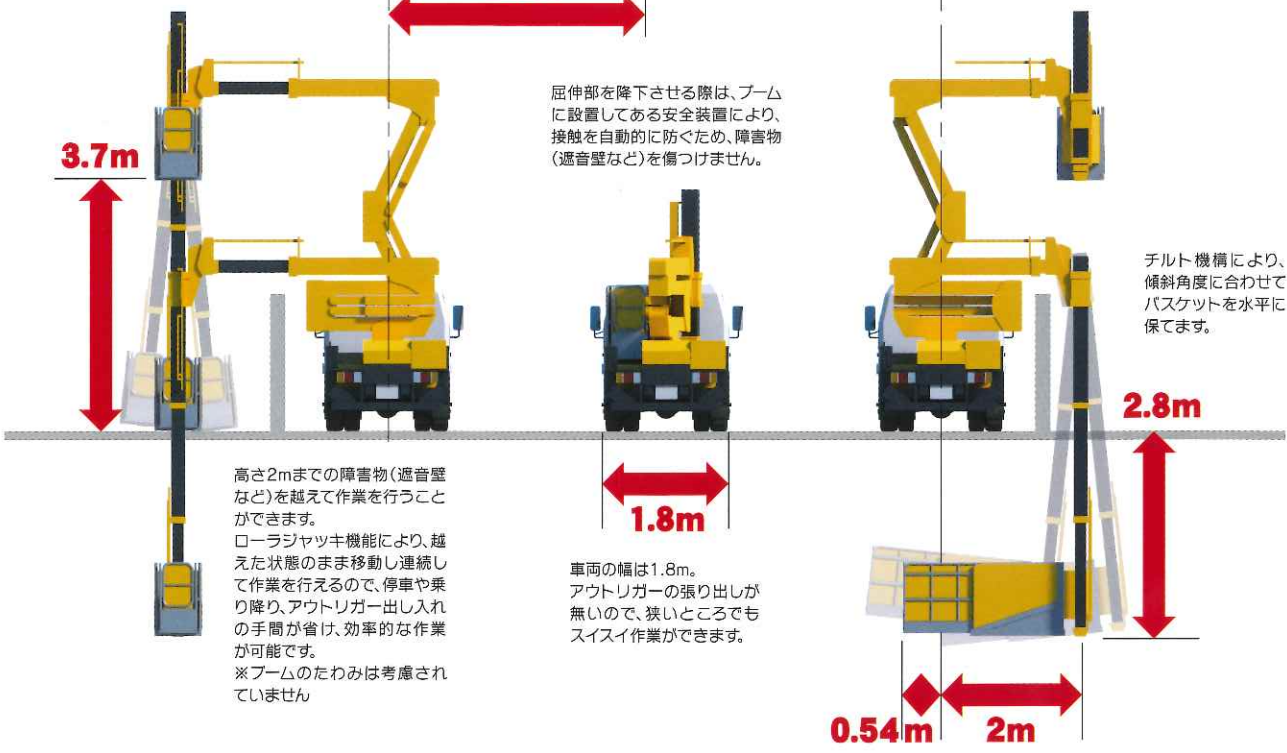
3.7m

屈伸部を降下させる際は、ブームに設置してある安全装置により、接触を自動的に防ぐため、障害物(遮音壁など)を傷つけません。

チルト機構により、傾斜角度に合わせてバスケットを水平に保てます。

2.8m

高さ2mまでの障害物(遮音壁など)を越えて作業を行うことができます。
ローラジャッキ機能により、越えた状態のまま移動し連続して作業を行えるので、停車や乗り降り、アウトリガー出し入れの手間が省け、効率的な作業が可能です。
※ブームのたわみは考慮されていません

1.8m

車両の幅は1.8m。
アウトリガーの張り出しが無いので、狭いところでもスイスイ作業ができます。

0.54m

2m